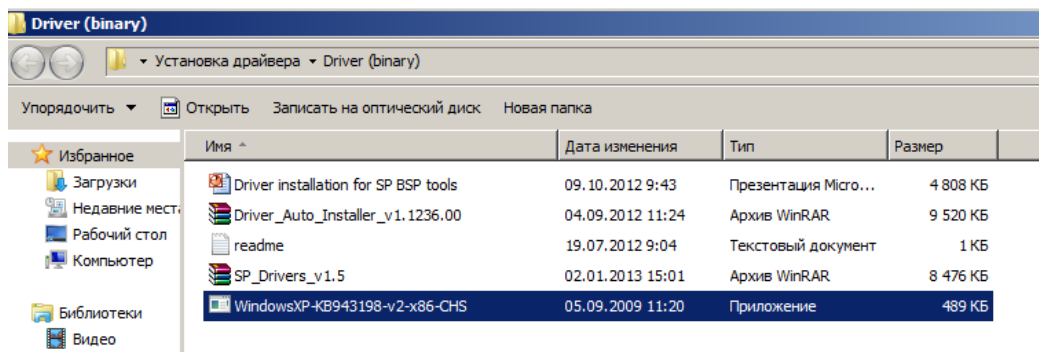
Driver (binary)

▸ Установка драйвера ▸ Driver (binary)

Упорядочить ▼ Открыть Записать на оптический диск Новая папка

Избранное
Загрузки
Недавние места
Рабочий стол
Компьютер

Библиотеки
Видео

| Имя | Дата изменения | Тип | Размер |
|---|---|---|---|
| Driver installation for SP BSP tools | 09.10.2012 9:43 | Презентация Micro... | 4 808 КБ |
| Driver_Auto_Installer_v1.1236.00 | 04.09.2012 11:24 | Архив WinRAR | 9 520 КБ |
| readme | 19.07.2012 9:04 | Текстовый документ | 1 КБ |
| SP_Drivers_v1.5 | 02.01.2013 15:01 | Архив WinRAR | 8 476 КБ |
| WindowsXP-KB943198-v2-x86-CHS | 05.09.2009 11:20 | Приложение | 489 КБ |